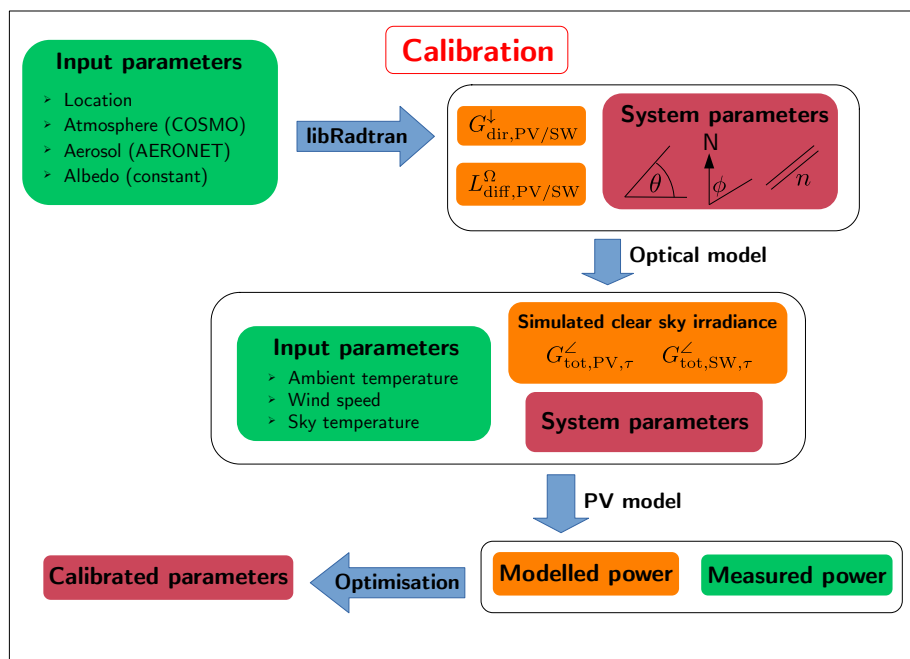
Calibration

Input parameters
- Location
- Atmosphere (COSMO)
- Aerosol (AERONET)
- Albedo (constant)

libRadtran

$G^{\downarrow}_{\mathrm{dir,PV/SW}}$

$L^{\Omega}_{\mathrm{diff,PV/SW}}$

System parameters

$\theta$ N $\phi$ $n$

Optical model

Input parameters
- Ambient temperature
- Wind speed
- Sky temperature

Simulated clear sky irradiance
$G^{\angle}_{\mathrm{tot,PV},\tau}$ $G^{\angle}_{\mathrm{tot,SW},\tau}$

System parameters

PV model

Calibrated parameters

Optimisation

Modelled power

Measured power